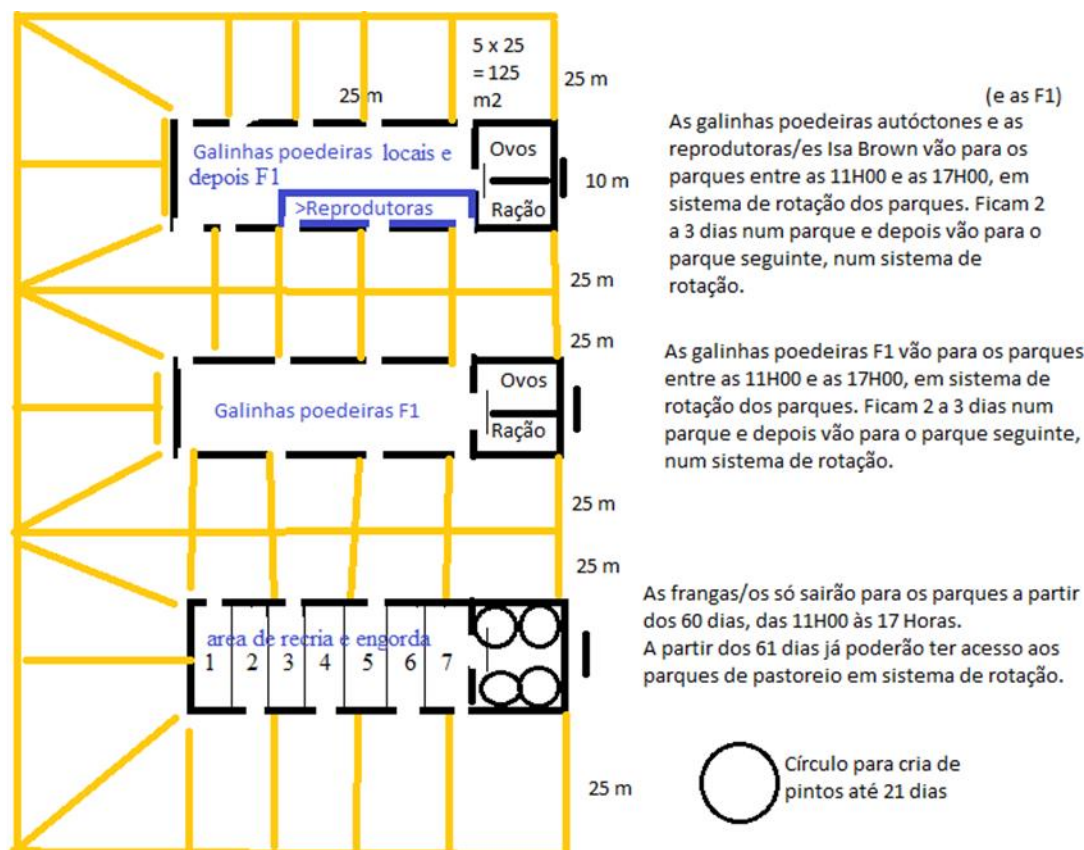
5 x 25 = 125 m2

25 m

25 m

(e as F1)

Galinhas poedeiras locais e depois F1

Ovos

10 m

>Reprodutoras

Ração

As galinhas poedeiras autóctones e as reprodutoras/es Isa Brown vão para os parques entre as 11H00 e as 17H00, em sistema de rotação dos parques. Ficam 2 a 3 dias num parque e depois vão para o parque seguinte, num sistema de rotação.

25 m

25 m

Galinhas poedeiras F1

Ovos

Ração

As galinhas poedeiras F1 vão para os parques entre as 11H00 e as 17H00, em sistema de rotação dos parques. Ficam 2 a 3 dias num parque e depois vão para o parque seguinte, num sistema de rotação.

25 m

25 m

area de recria e engorda

1 2 3 4 5 6 7

As frangas/os só sairão para os parques a partir dos 60 dias, das 11H00 às 17 Horas.
A partir dos 61 dias já poderão ter acesso aos parques de pastoreio em sistema de rotação.

25 m

Círculo para cria de pintos até 21 dias